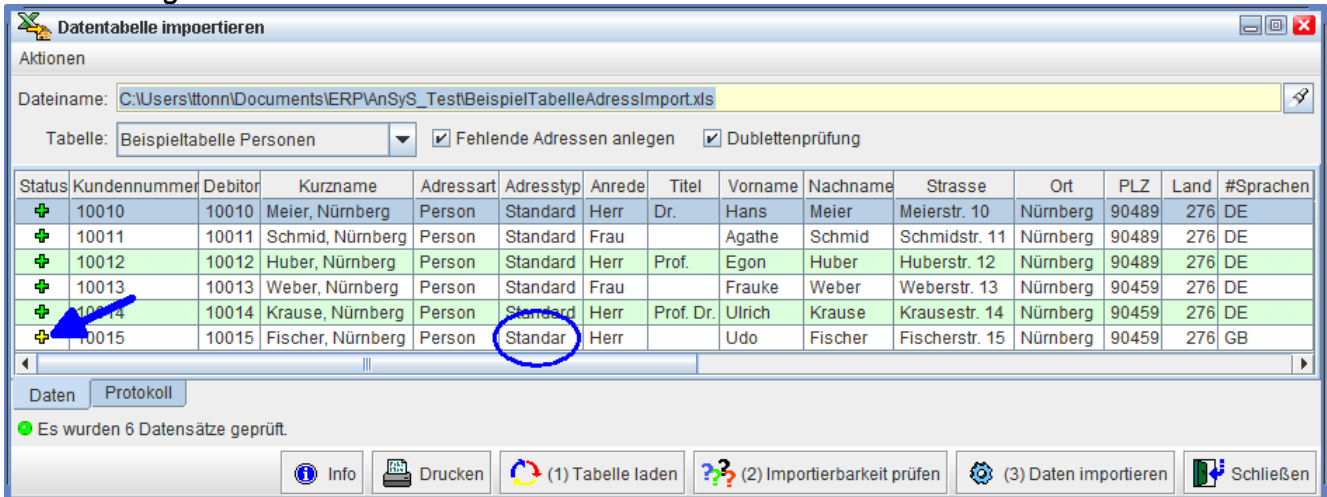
Datentabelle impoertieren

Aktionen

Dateiname: C:\Users\ttonn\Documents\ERP\AnSyS_Test\BeispielTabelleAdressImport.xls

Tabelle: Beispieltabelle Personen

Fehlende Adressen anlegen

Dublettenprüfung

| Status | Kundennummer | Debitor | Kurzname | Adressart | Adresstyp | Anrede | Titel | Vorname | Nachname | Strasse | Ort | PLZ | Land | #Sprachen |
|---|---|---|---|---|---|---|---|---|---|---|---|---|---|---|
| | 10010 | 10010 | Meier, Nürnberg | Person | Standard | Herr | Dr. | Hans | Meier | Meierstr. 10 | Nürnberg | 90489 | 276 | DE |
| | 10011 | 10011 | Schmid, Nürnberg | Person | Standard | Frau | | Agathe | Schmid | Schmidstr. 11 | Nürnberg | 90489 | 276 | DE |
| | 10012 | 10012 | Huber, Nürnberg | Person | Standard | Herr | Prof. | Egon | Huber | Huberstr. 12 | Nürnberg | 90489 | 276 | DE |
| | 10013 | 10013 | Weber, Nürnberg | Person | Standard | Frau | | Frauke | Weber | Weberstr. 13 | Nürnberg | 90459 | 276 | DE |
| | 10014 | 10014 | Krause, Nürnberg | Person | Standard | Herr | Prof. Dr. | Ulrich | Krause | Krausestr. 14 | Nürnberg | 90459 | 276 | DE |
| | 10015 | 10015 | Fischer, Nürnberg | Person | Standar | Herr | | Udo | Fischer | Fischerstr. 15 | Nürnberg | 90459 | 276 | GB |

Daten Protokoll

Es wurden 6 Datensätze geprüft.

Info Drucken (1) Tabelle laden (2) Importierbarkeit prüfen (3) Daten importieren Schließen